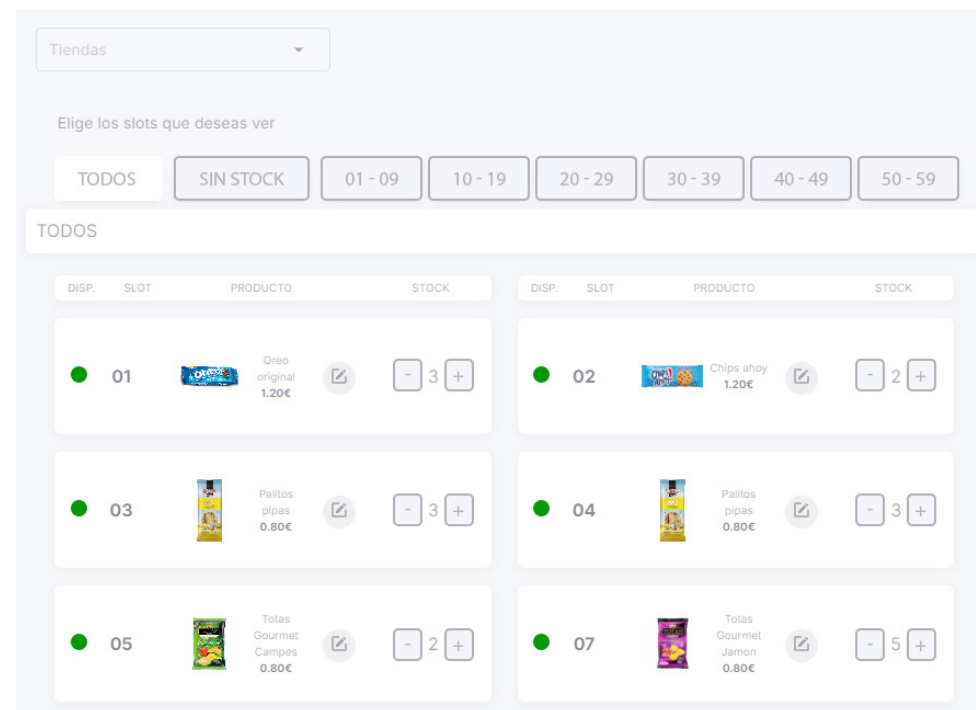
Tiendas

Elige los slots que deseas ver

TODOS SIN STOCK 01 - 09 10 - 19 20 - 29 30 - 39 40 - 49 50 - 59

TODOS

| DISP. | SLOT | PRODUCTO | STOCK |
|---|---|---|---|
| | 01 | Oreo original 1.20€ | - 3 + |
| | 03 | Palitos pipas 0.80€ | - 3 + |
| | 05 | Totas Gourmet Campes 0.80€ | - 2 + |

| DISP. | SLOT | PRODUCTO | STOCK |
|---|---|---|---|
| | 02 | Chips ahoy 1.20€ | - 2 + |
| | 04 | Palitos pipas 0.80€ | - 3 + |
| | 07 | Totas Gourmet Jamon 0.80€ | - 5 + |